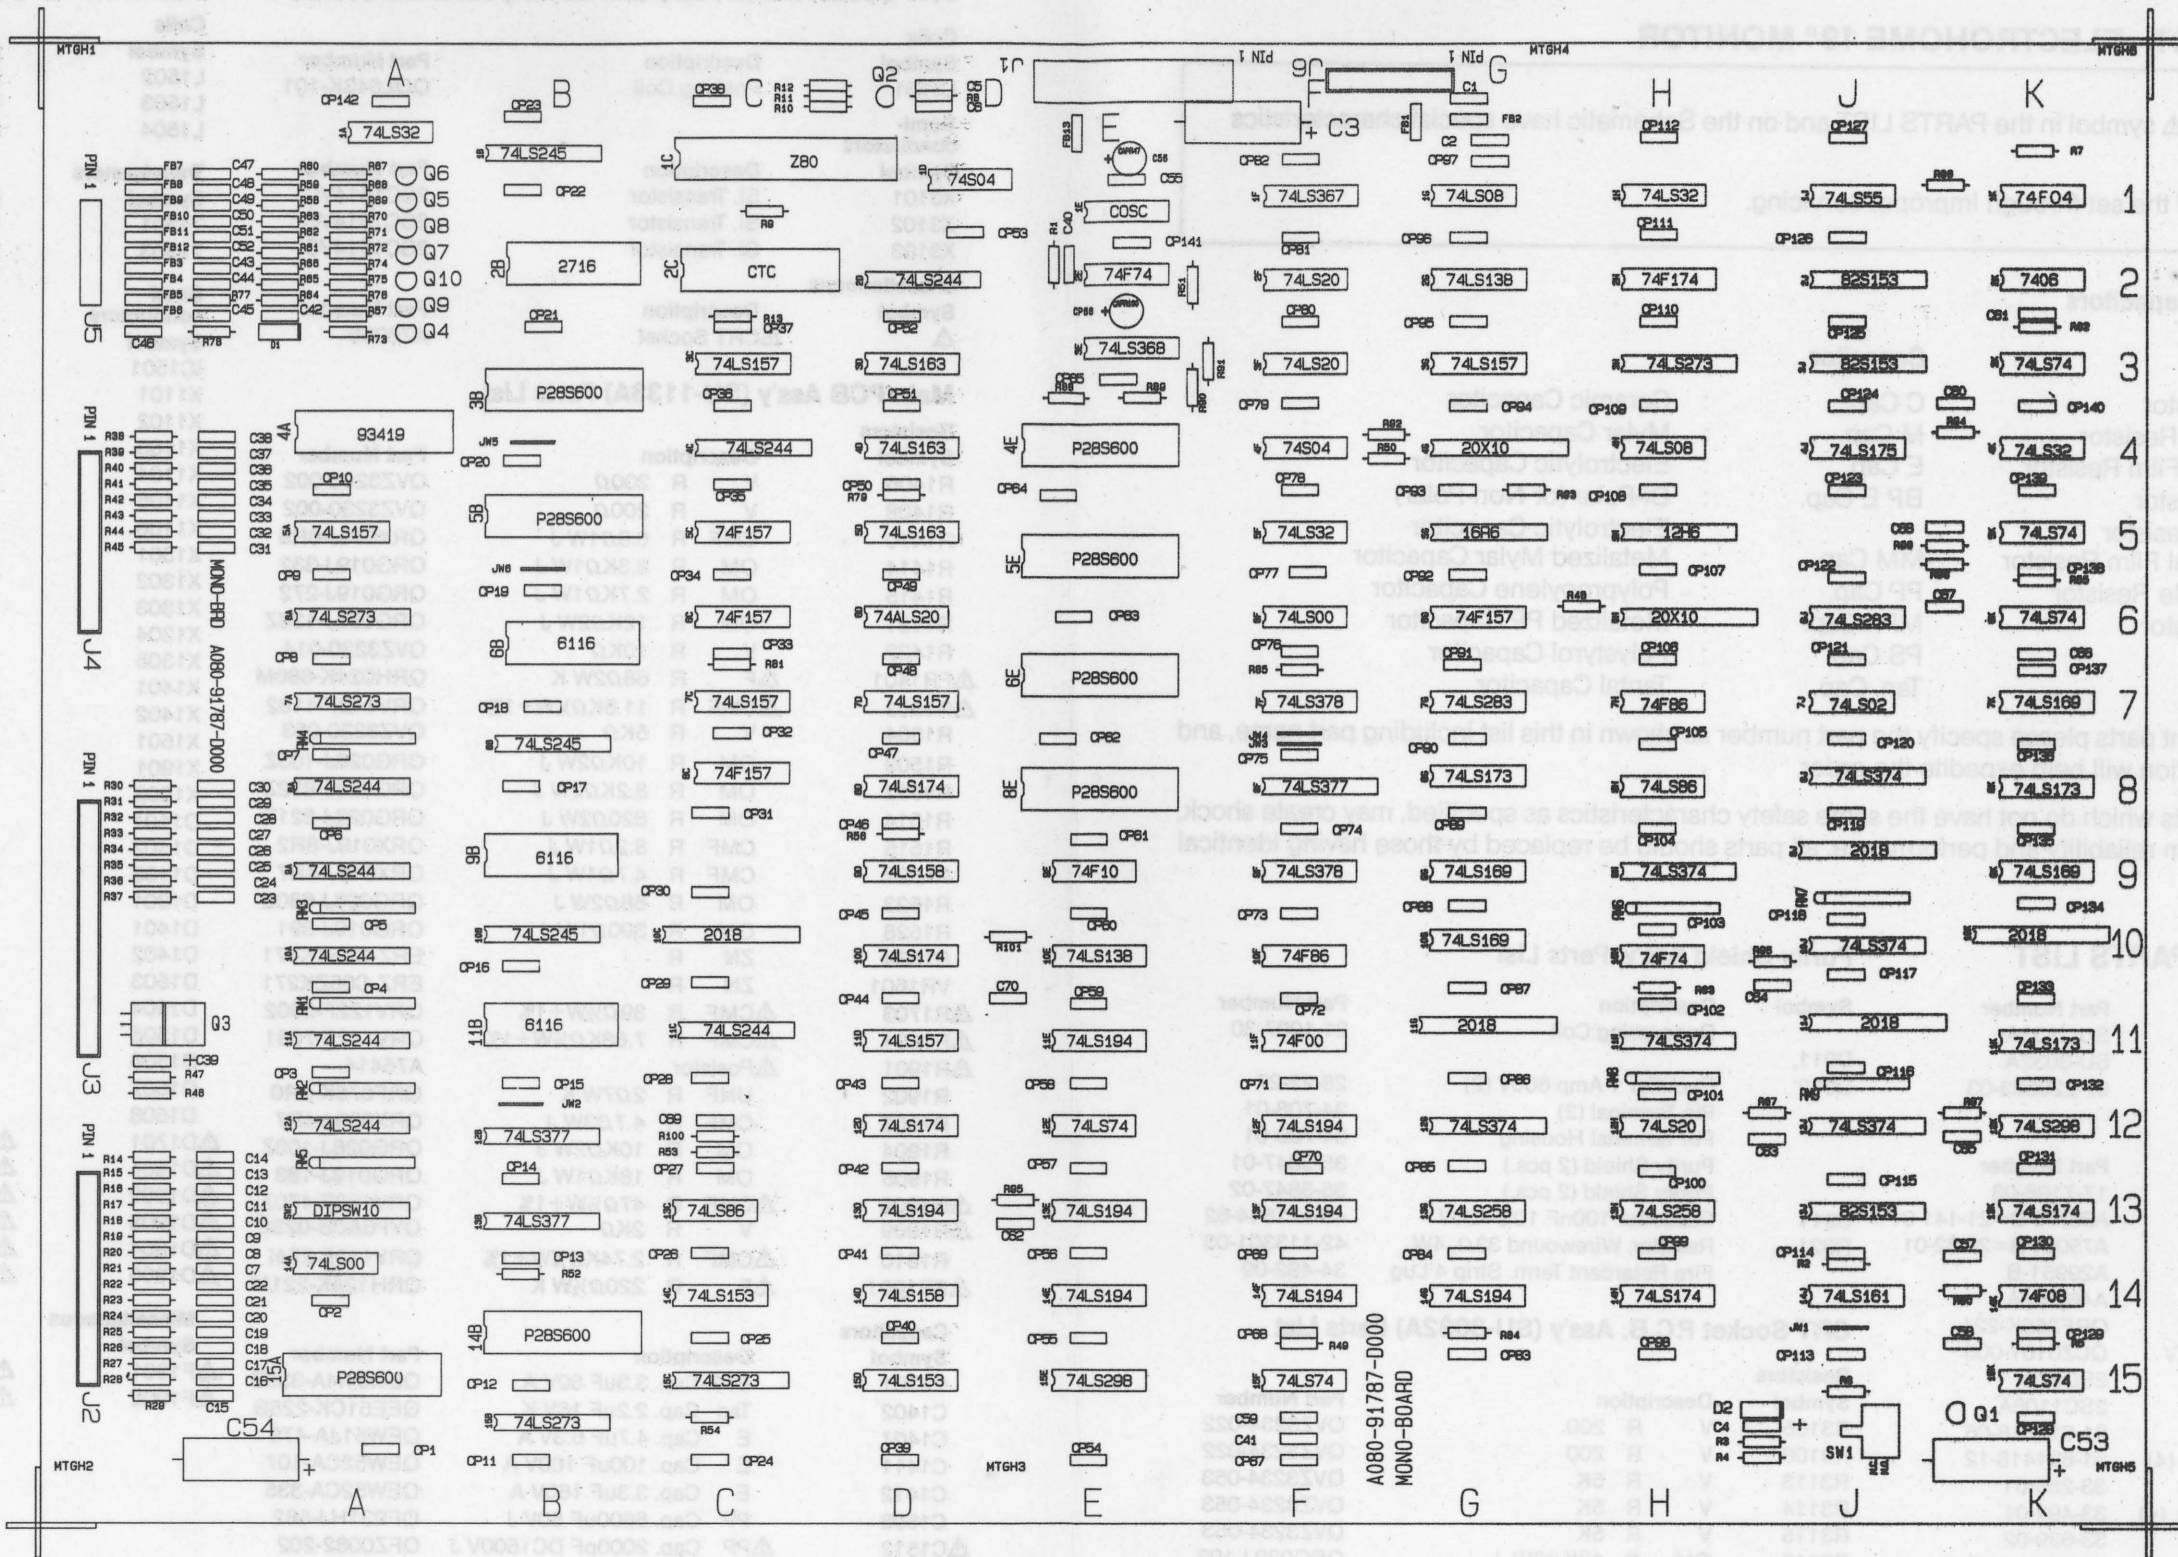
MTGH1

A

B

C

D

E

F

G

H

J

K

MTGH4

MTGH5

CP142

74LS32

CP23

CP38

R12 R11 R10

Q2

C5 R8 C6

J1

FB13

FB1

PIN 1

PIN 1

C1

C2

FB2

C3

CP82

CP97

CP112

CP127

R7

74LS245

Z80

74S04

C55

COSC

74LS367

74LS08

74LS32

74LS55

74F04

1

CP22

R9

CP53

CP141

CP81

CP96

CP111

CP126

2716

CTC

74LS244

74F74

74LS20

74LS138

74F174

82S153

7406

2

CP21

R13 CP37

CP52

CP80

CP95

CP110

CP125

C61

R62

74LS157

74LS163

74LS368

74LS20

74LS157

74LS273

82S153

74LS74

3

P28S600

CP51

R89

R91

CP79

CP94

CP109

CP124

C60

CP140

93419

JN5

74LS244

74LS163

P28S600

R92

74S04

20X10

74LS08

74LS175

R64

74LS32

4

CP20

CP10

CP35

CP50 R79

CP64

CP78

CP93

R93

CP108

CP123

CP139

74LS157

P28S600

74F157

74LS163

P28S600

74LS32

16R6

12R6

C68

74LS74

5

JN6

CP19

CP34

CP49

CP77

CP72

CP92

CP107

CP122

R88

C67

CP9

74LS273

6116

74F157

74ALS20

CP63

74LS00

74F157

R48

20X10

74LS283

74LS74

6

CP33

R81

CP8

CP48

CP76

R85

CP91

CP106

CP121

C66

CP137

74LS273

74LS157

74LS157

P28S600

74LS378

74LS283

74F86

74LS02

74LS169

7

CP18

CP32

CP47

CP62

CP75

CP90

CP120

74LS245

74F157

74LS174

P28S600

74LS377

74LS173

74LS86

74LS374

74LS173

8

CP7

CP17

CP31

CP46

R56

CP61

CP74

CP89

CP105

CP119

74LS244

6116

74LS158

74F10

74LS378

74LS169

74LS374

2018

74LS169

9

CP6

CP30

CP45

CP60

CP73

CP88

CP103

CP118

R97

CP134

CP5

74LS244

74LS245

2018

74LS174

R101

74LS138

74F86

74LS169

74LS374

2018

10

CP4

CP16

CP29

CP44

C70

CP59

CP87

CP102

R98

CP117

C84

CP133

Q3

74LS244

6116

74LS244

74LS157

74LS194

74F00

2018

74LS374

2018

74LS173

11

CP3

CP15

JN2

CP28

CP43

CP58

CP71

CP86

CP101

R87

CP116

CP132

74LS244

74LS377

74LS174

74LS74

74LS194

74LS374

74LS20

74LS374

74LS298

12

CP14

CP27

CP42

CP57

CP70

CP85

CP100

C83

C85

R100

DIPSW10

74LS377

74LS86

74LS194

R95

74LS194

74LS194

74LS258

74LS258

82S153

74LS174

13

CP13

R52

CP26

CP41

C82

CP56

CP84

CP99

CP114

CP115

CP130

74LS00

74LS153

74LS158

74LS194

74LS194

74LS194

74LS174

74LS161

74F08

14

CP2

CP25

CP40

CP55

CP68

R84

CP83

CP98

CP113

R46

CP129

P28S600

P28S600

74LS273

74LS153

74LS298

74LS74

74LS74

15

J5

J4

J3

J2

A080-91787-D000

MONO-BRD

A080-91787-D000

MONO-BOARD

CP12

CP11

R54

CP24

CP39

CP54

C59

C41

CP67

C54

CP1

MTGH2

MTGH3

SW1

Q1

C53

CP128

A

B

C

D

E

F

G

H

J

K